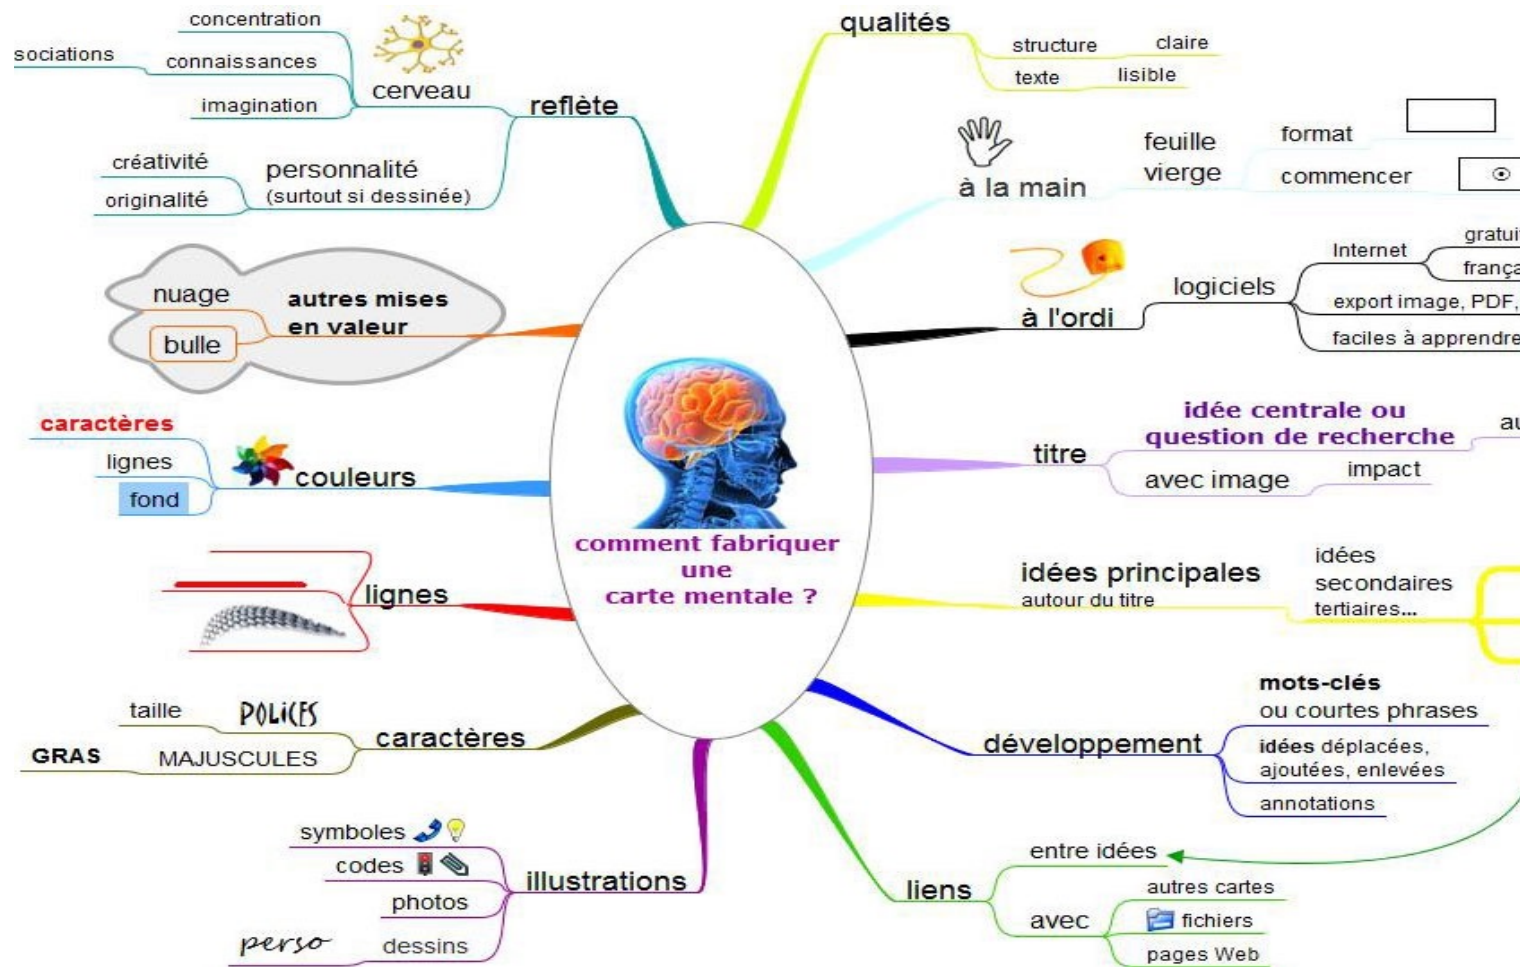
comment fabriquer une carte mentale ?

reflète
cerveau
concentration
connaissances
sociations
imagination
personnalité
(surtout si dessinée)
créativité
originalité

autres mises en valeur
nuage
bulle

couleurs
caractères
lignes
fond

lignes

caractères
taille
POLICES
GRAS
MAJUSCULES

illustrations
symboles
codes
photos
dessins
perso

qualités
structure
claire
texte
lisible

à la main
feuille vierge
format
commencer

à l'ordi
logiciels
Internet
gratui
frança
export image, PDF,
faciles à apprendre

titre
idée centrale ou question de recherche
au
avec image
impact

idées principales
autour du titre
idées
secondaires
tertiaires...

développement
mots-clés
ou courtes phrases
idées déplacées, ajoutées, enlevées
annotations

liens
entre idées
avec
autres cartes
fichiers
pages Web